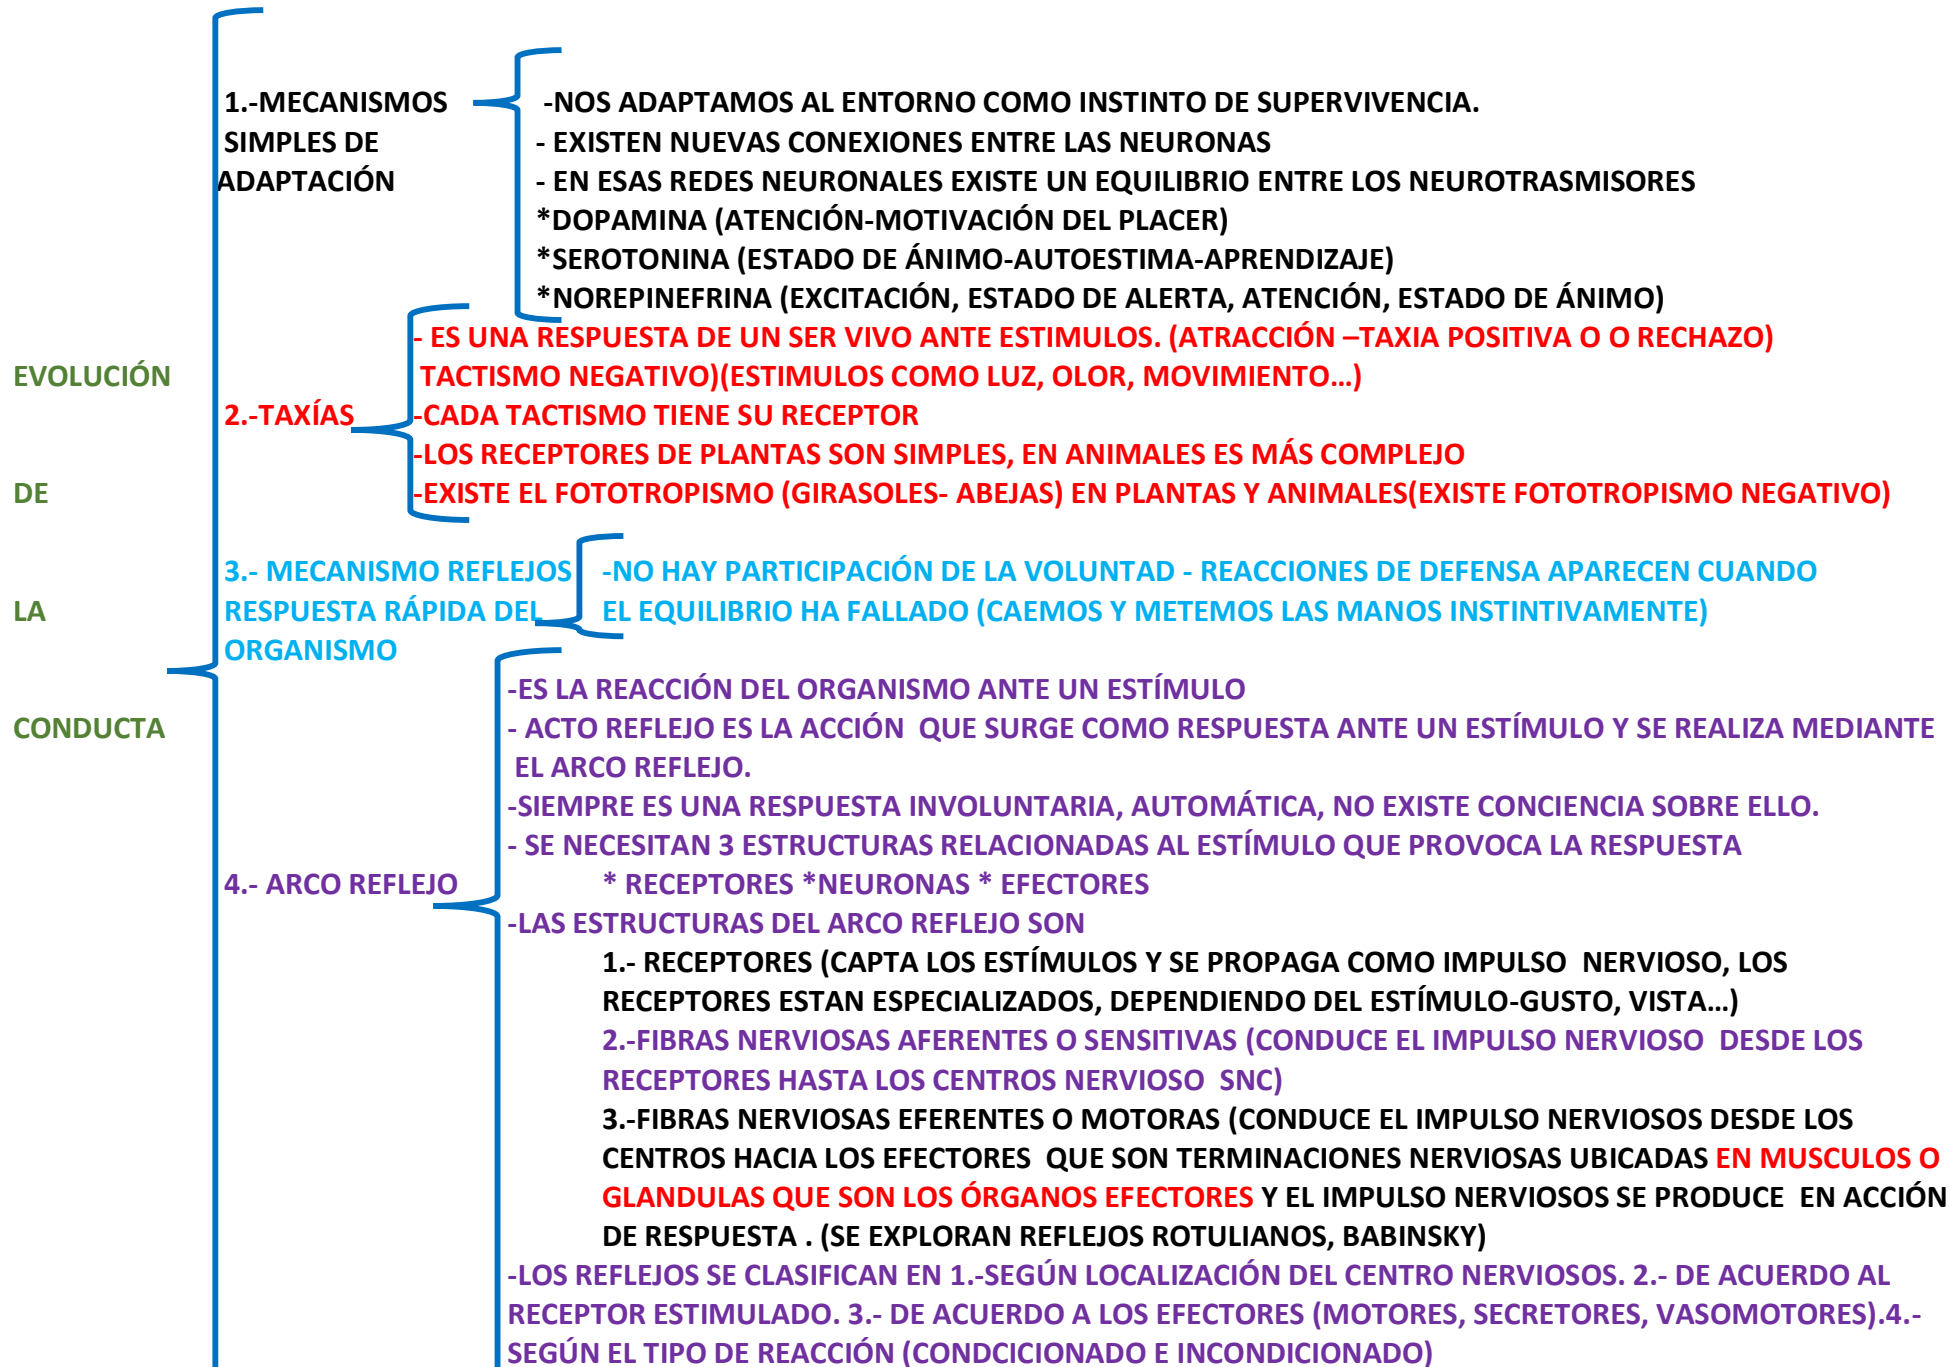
EVOLUCIÓN

DE

LA

CONDUCTA

1.-MECANISMOS SIMPLES DE ADAPTACIÓN

-NOS ADAPTAMOS AL ENTORNO COMO INSTINTO DE SUPERVIVENCIA.
- EXISTEN NUEVAS CONEXIONES ENTRE LAS NEURONAS
- EN ESAS REDES NEURONALES EXISTE UN EQUILIBRIO ENTRE LOS NEUROTRASMISORES
*DOPAMINA (ATENCIÓN-MOTIVACIÓN DEL PLACER)
*SEROTONINA (ESTADO DE ÁNIMO-AUTOESTIMA-APRENDIZAJE)
*NOREPINEFRINA (EXCITACIÓN, ESTADO DE ALERTA, ATENCIÓN, ESTADO DE ÁNIMO)

2.-TAXÍAS

- ES UNA RESPUESTA DE UN SER VIVO ANTE ESTIMULOS. (ATRACCIÓN –TAXIA POSITIVA O O RECHAZO) TACTISMO NEGATIVO)(ESTIMULOS COMO LUZ, OLOR, MOVIMIENTO…)
-CADA TACTISMO TIENE SU RECEPTOR
-LOS RECEPTORES DE PLANTAS SON SIMPLES, EN ANIMALES ES MÁS COMPLEJO
-EXISTE EL FOTOTROPISMO (GIRASOLES- ABEJAS) EN PLANTAS Y ANIMALES(EXISTE FOTOTROPISMO NEGATIVO)

3.- MECANISMO REFLEJOS RESPUESTA RÁPIDA DEL ORGANISMO

-NO HAY PARTICIPACIÓN DE LA VOLUNTAD - REACCIONES DE DEFENSA APARECEN CUANDO EL EQUILIBRIO HA FALLADO (CAEMOS Y METEMOS LAS MANOS INSTINTIVAMENTE)

4.- ARCO REFLEJO

-ES LA REACCIÓN DEL ORGANISMO ANTE UN ESTÍMULO
- ACTO REFLEJO ES LA ACCIÓN QUE SURGE COMO RESPUESTA ANTE UN ESTÍMULO Y SE REALIZA MEDIANTE EL ARCO REFLEJO.
-SIEMPRE ES UNA RESPUESTA INVOLUNTARIA, AUTOMÁTICA, NO EXISTE CONCIENCIA SOBRE ELLO.
- SE NECESITAN 3 ESTRUCTURAS RELACIONADAS AL ESTÍMULO QUE PROVOCA LA RESPUESTA
* RECEPTORES *NEURONAS * EFECTORES
-LAS ESTRUCTURAS DEL ARCO REFLEJO SON
1.- RECEPTORES (CAPTA LOS ESTÍMULOS Y SE PROPAGA COMO IMPULSO NERVIOSO, LOS RECEPTORES ESTAN ESPECIALIZADOS, DEPENDIENDO DEL ESTÍMULO-GUSTO, VISTA…)
2.-FIBRAS NERVIOSAS AFERENTES O SENSITIVAS (CONDUCE EL IMPULSO NERVIOSO DESDE LOS RECEPTORES HASTA LOS CENTROS NERVIOSO SNC)
3.-FIBRAS NERVIOSAS EFERENTES O MOTORAS (CONDUCE EL IMPULSO NERVIOSOS DESDE LOS CENTROS HACIA LOS EFECTORES QUE SON TERMINACIONES NERVIOSAS UBICADAS EN MUSCULOS O GLANDULAS QUE SON LOS ÓRGANOS EFECTORES Y EL IMPULSO NERVIOSOS SE PRODUCE EN ACCIÓN DE RESPUESTA . (SE EXPLORAN REFLEJOS ROTULIANOS, BABINSKY)
-LOS REFLEJOS SE CLASIFICAN EN 1.-SEGÚN LOCALIZACIÓN DEL CENTRO NERVIOSOS. 2.- DE ACUERDO AL RECEPTOR ESTIMULADO. 3.- DE ACUERDO A LOS EFECTORES (MOTORES, SECRETORES, VASOMOTORES).4.- SEGÚN EL TIPO DE REACCIÓN (CONDCICIONADO E INCONDICIONADO)